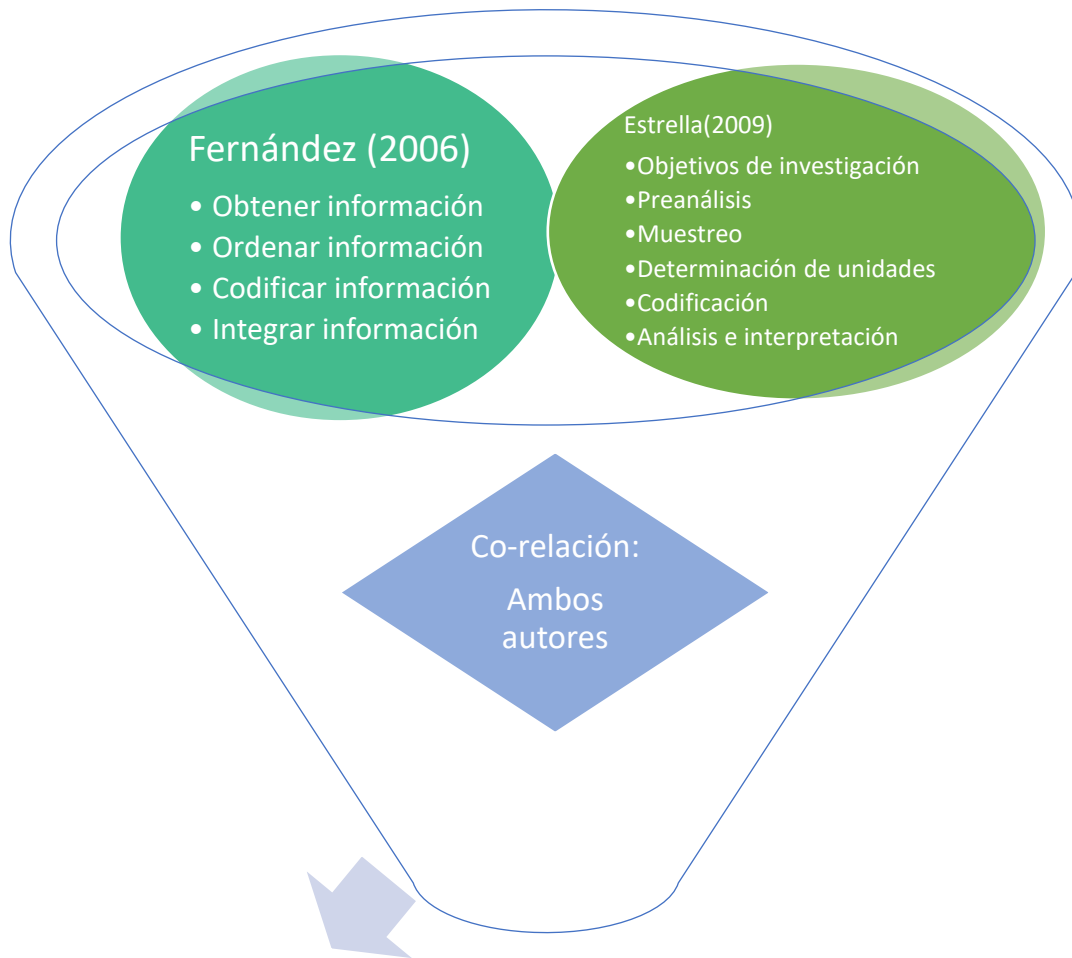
Fernández (2006)

- Obtener información
- Ordenar información
- Codificar información
- Integrar información

Estrella(2009)

•Objetivos de investigación
•Preanálisis
•Muestreo
•Determinación de unidades
•Codificación
•Análisis e interpretación

Co-relación:

Ambos autores